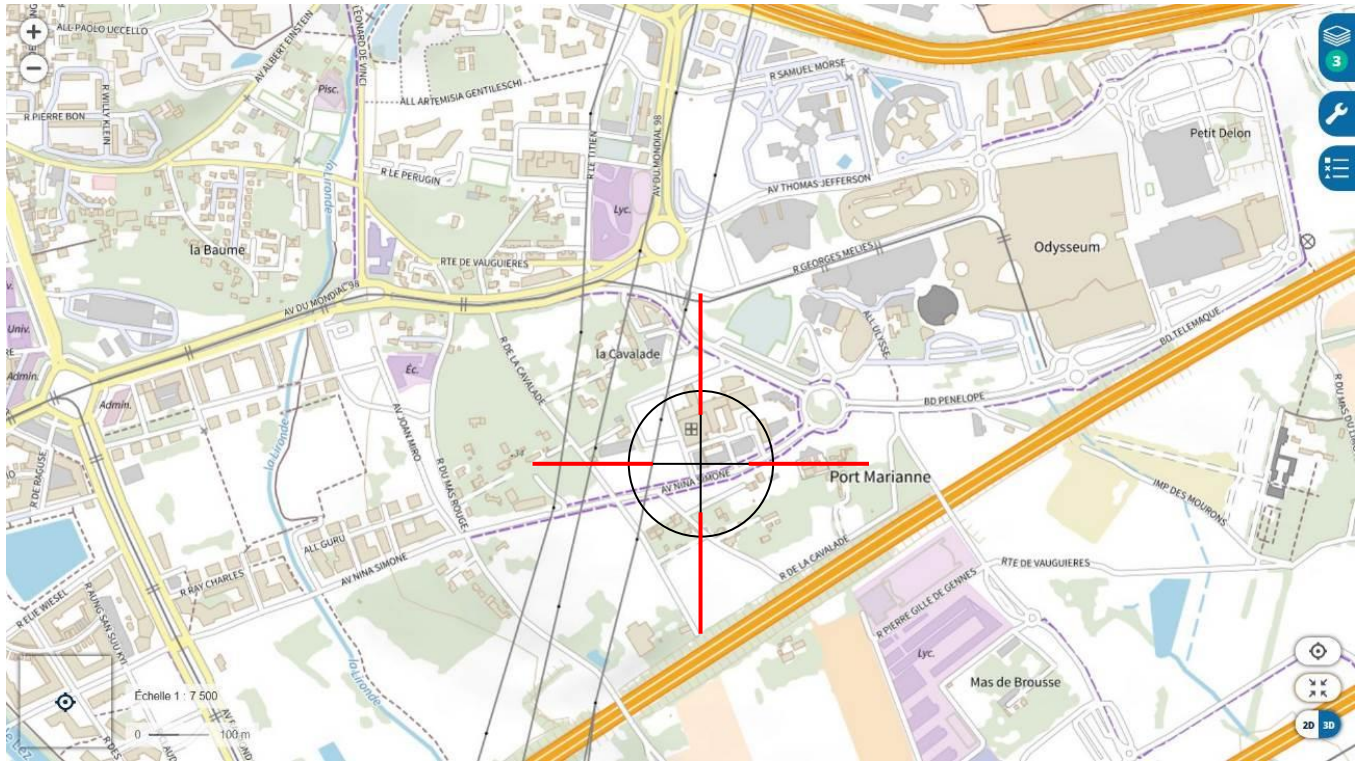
+
−
ALL PAOLO UCCELLO
AV ALBERT EINSTEIN
LEONARD DE VINCI
R WILLY KLEIN
R PIERRE BON
Pisc.
ALL ARTEMISIA GENTILESCHI
R SAMUEL MORSE
R LE TITIEN
AV DU MONDIAL 98
3
Petit Delon
R LE PERUGIN
La Lironde
AV THOMAS JEFFERSON
Lyc.
la Baume
RTE DE VAUGUIERES
R GEORGES MELIES
Odysseum
AV DU MONDIAL 98
Univ.
ALL ULYSSE
BD TELEMAQUE
R DE LA CAVALADE
la Cavalade
Admin.
Éc.
Admin.
BD PENELOPE
R DU MAS DE LINC
AV JOAN MIRO
R DU MAS ROUGE
La Lironde
R DE RAGUSE
AV NINA SIMONE
Port Marianne
IMP DES MOURONS
ALL GURU
AV NINA SIMONE
R DE LA CAVALADE
RTE DE VAUGUIERES
R RAY CHARLES
R ELIE WIESEL
R AUNG SAN SUU KYI
R PIERRE GILLE DE GENNES
Lyc.
La Lironde
Mas de Brousse
Échelle 1 : 7 500
0
100 m
2D
3D